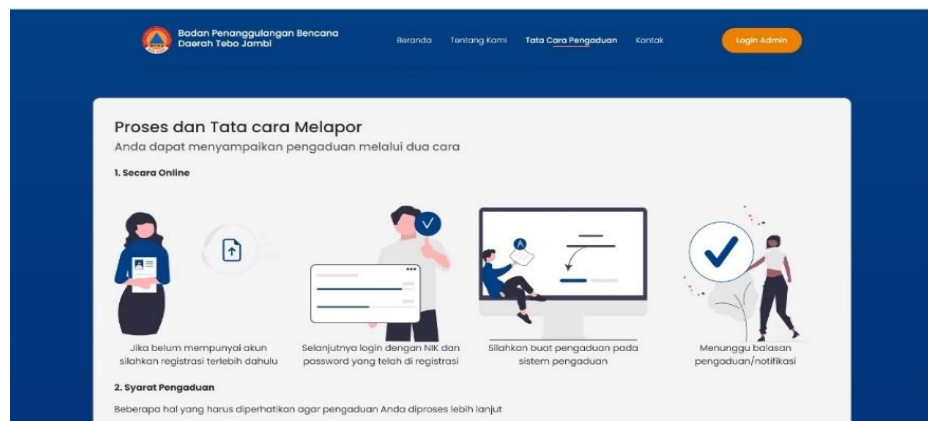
Badan Penanggulangan Bencana Daerah Tebo Jambi

Beranda Tentang Kami Tata Cara Pengaduan Kontak

Login Admin

Proses dan Tata cara Melapor

Anda dapat menyampaikan pengaduan melalui dua cara

1. Secara Online

A

Jika belum mempunyai akun silahkan registrasi terlebih dahulu

Selanjutnya login dengan NIK dan password yang telah di registrasi

Silahkan buat pengaduan pada sistem pengaduan

Menunggu balasan pengaduan/notifikasi

2. Syarat Pengaduan

Beberapa hal yang harus diperhatikan agar pengaduan Anda diproses lebih lanjut